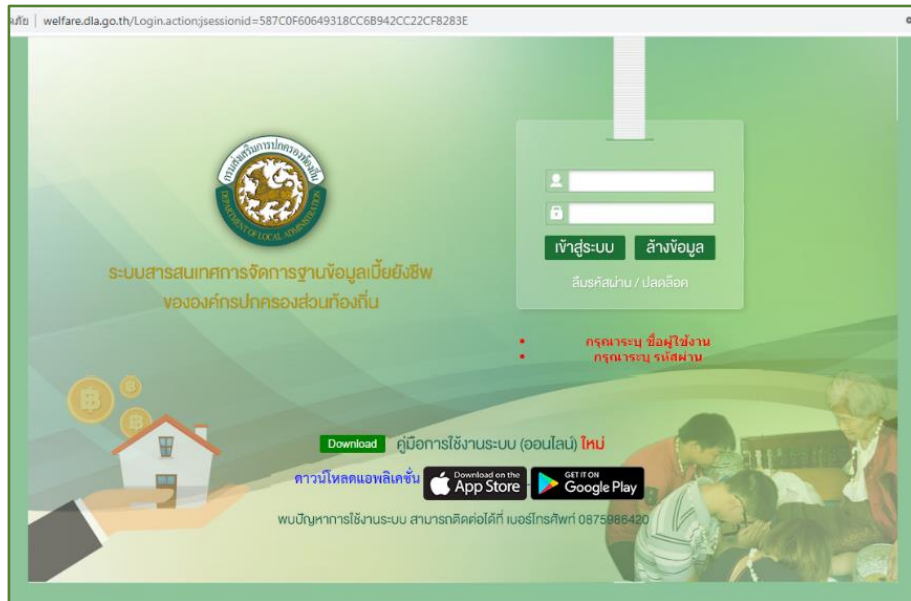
ภัย | welfare.dla.go.th/Login.action;jsessionid=587C0F60649318CC6B942CC22CF8283E

กรมส่งเสริมการปกครองท้องถิ่น
DEPARTMENT OF LOCAL ADMINISTRATION

ระบบสารสนเทศการจัดการฐานข้อมูลเบี้ยยังชีพ ขององค์กรปกครองส่วนท้องถิ่น

เข้าสู่ระบบ ล้างข้อมูล

ลืมรหัสผ่าน / ปลดล็อค

• กรุณาระบุ ชื่อผู้ใช้งาน
• กรุณาระบุ รหัสผ่าน

Download คู่มือการใช้งานระบบ (ออนไลน์) ใหม่

ดาวน์โหลดแอพลิเคชั่น Download on the App Store GET IT ON Google Play

พบปัญหาการใช้งานระบบ สามารถติดต่อได้ที่ เบอร์โทรศัพท์ 0875986420